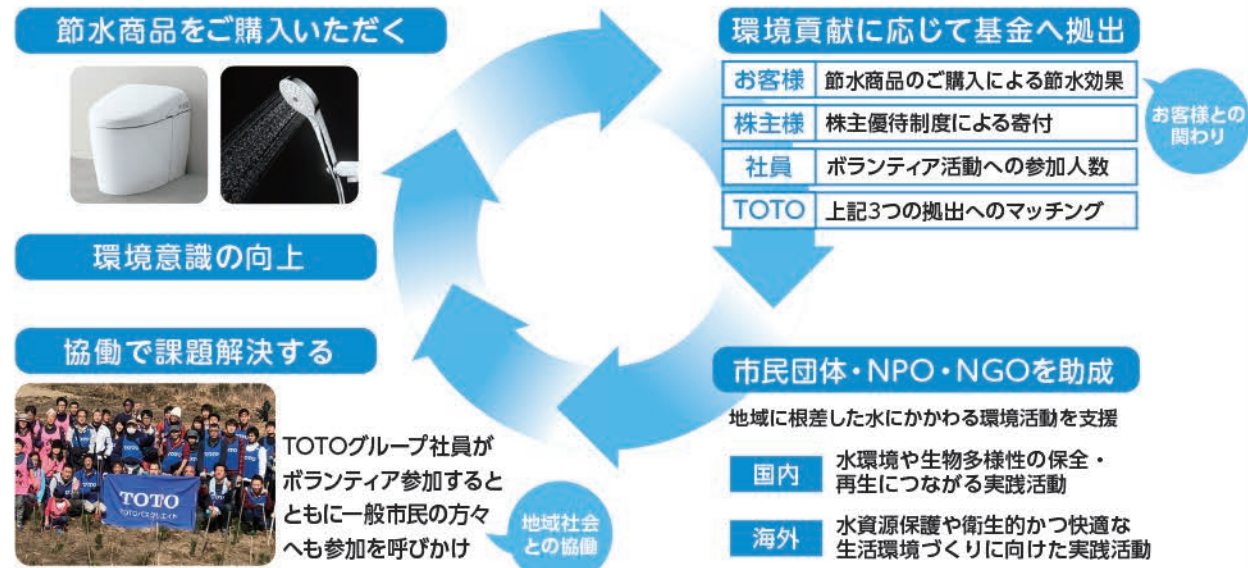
節水商品をご購入いただく

環境意識の向上

協働で課題解決する

TOTO
TOTOバスクリエイト

TOTOグループ社員がボランティア参加するとともに一般市民の方々へも参加を呼びかけ

地域社会との協働

環境貢献に応じて基金へ拠出

| お客様 | 節水商品のご購入による節水効果 |
|---|---|
| 株主様 | 株主優待制度による寄付 |
| 社員 | ボランティア活動への参加人数 |
| TOTO | 上記3つの拠出へのマッチング |

お客様との関わり

市民団体・NPO・NGOを助成

地域に根差した水にかかわる環境活動を支援

国内 水環境や生物多様性の保全・再生につながる実践活動

海外 水資源保護や衛生的かつ快適な生活環境づくりに向けた実践活動